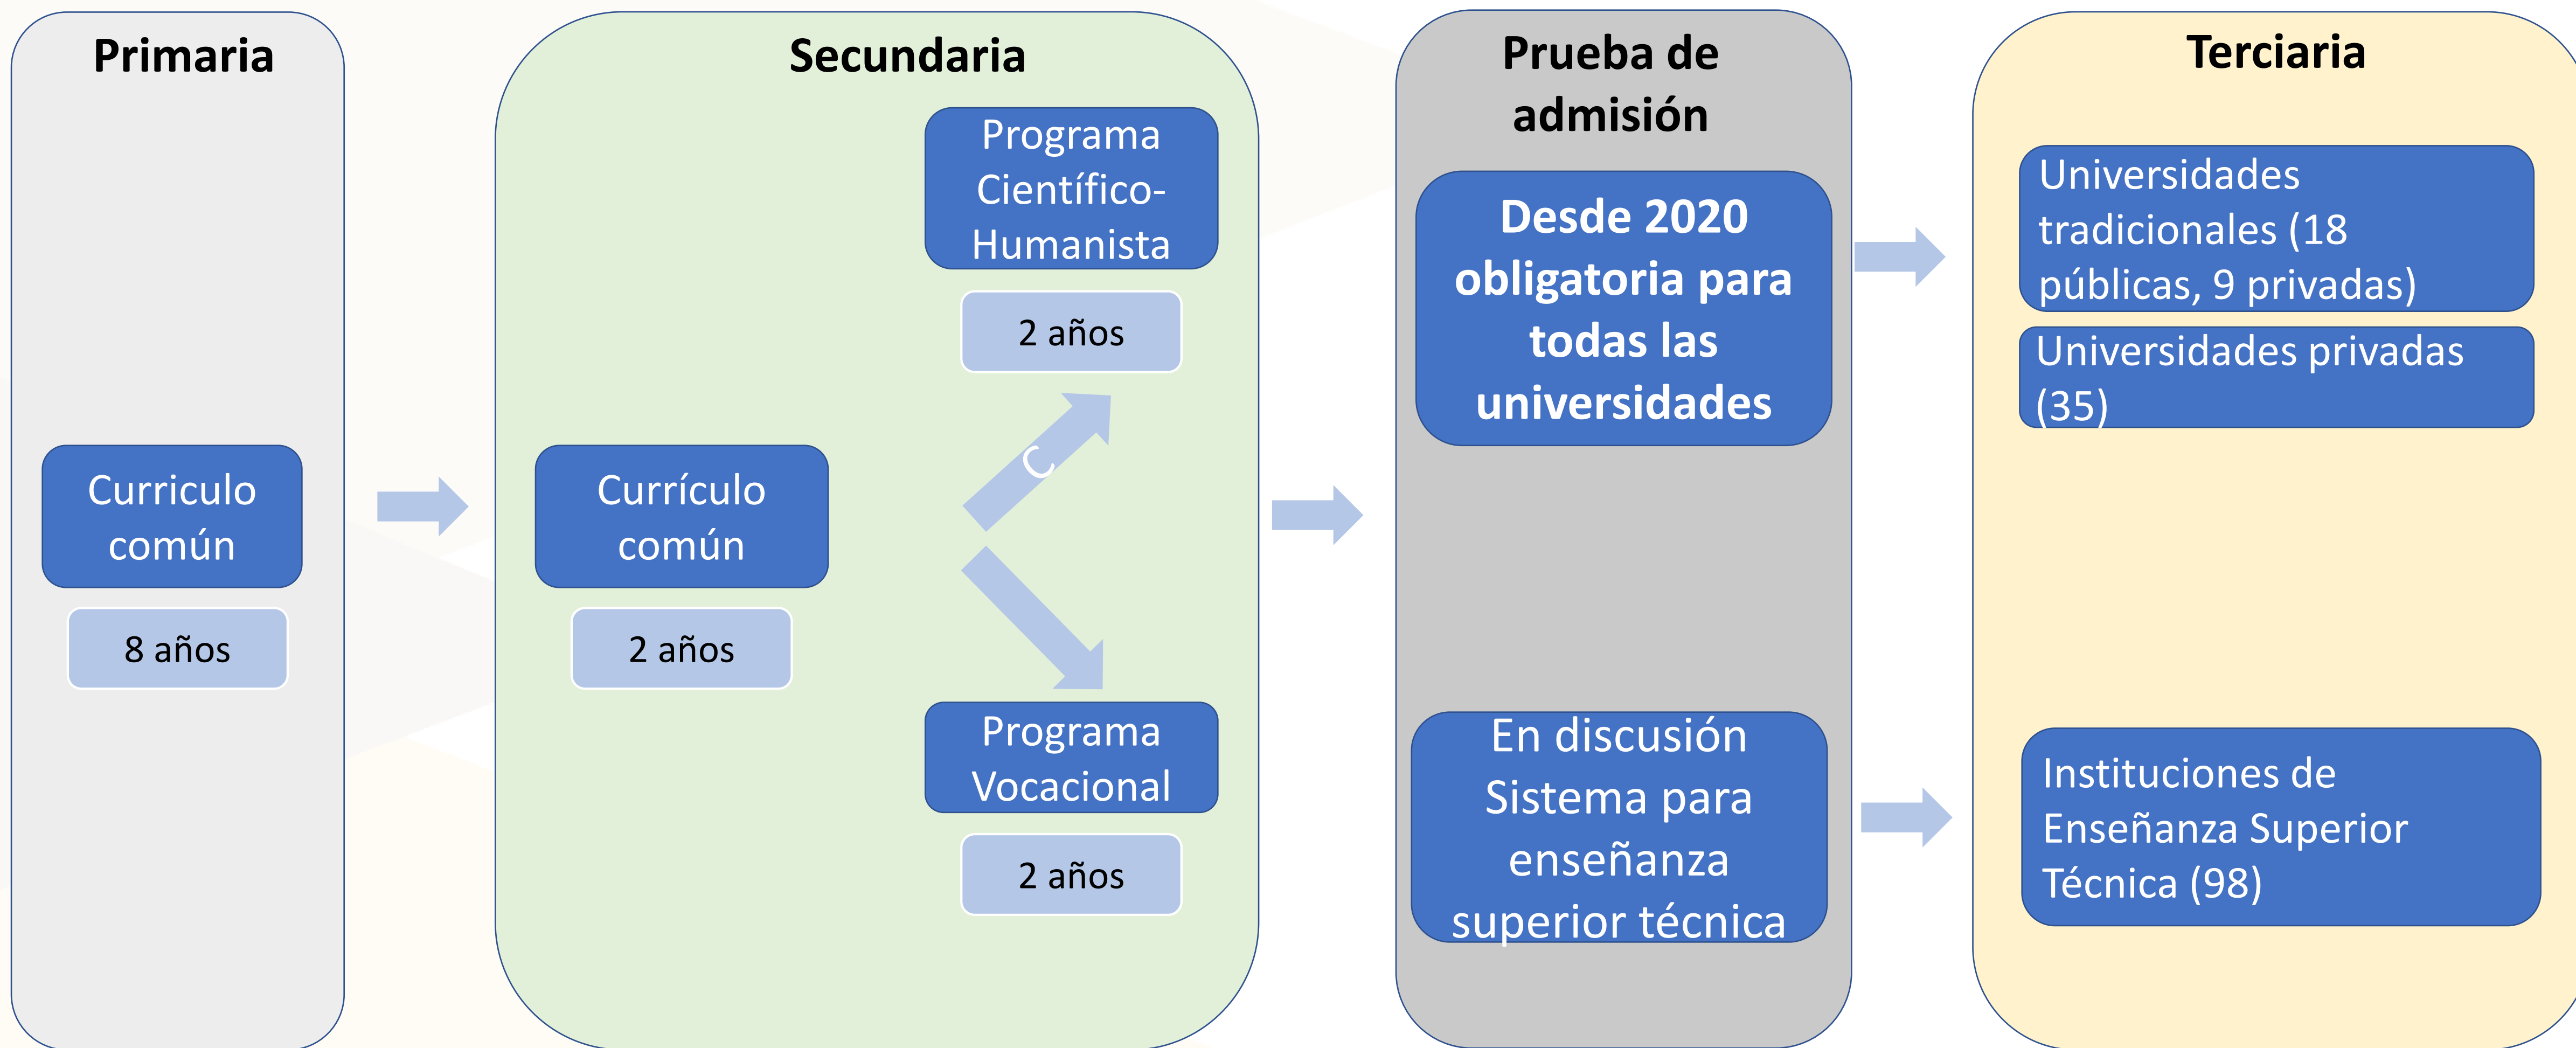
Primaria

Curriculo común

8 años

Secundaria

Currículo común

2 años

Programa Científico-Humanista

2 años

Programa Vocacional

2 años

Prueba de admisión

Desde 2020 obligatoria para todas las universidades

En discusión Sistema para enseñanza superior técnica

Terciaria

Universidades tradicionales (18 públicas, 9 privadas)

Universidades privadas (35)

Instituciones de Enseñanza Superior Técnica (98)